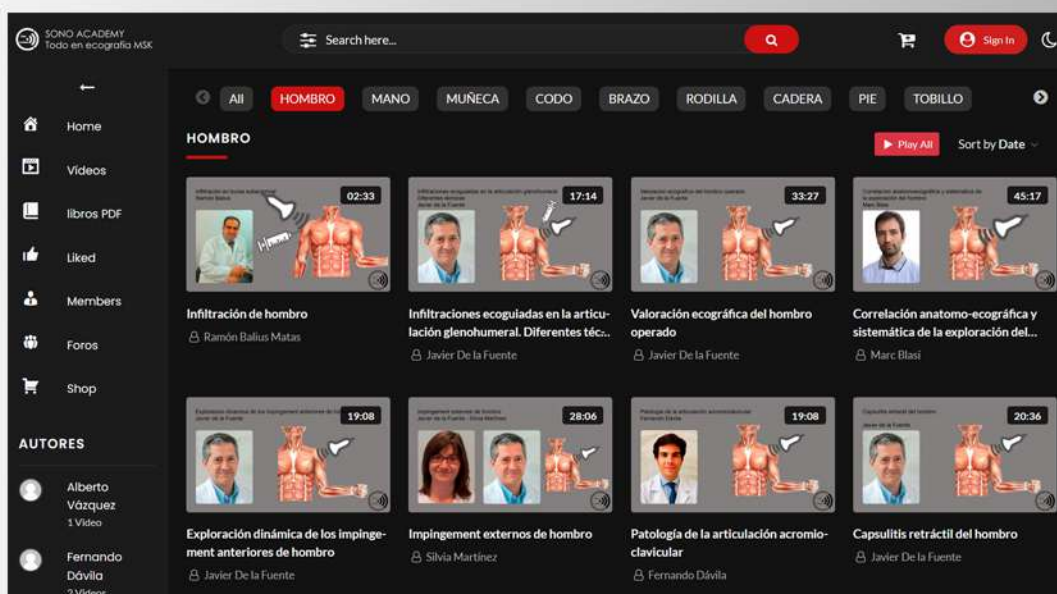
SONO ACADEMY
Todo en ecografía MSK

Search here...

Sign In

←

Home

Videos

libros PDF

Liked

Members

Foros

Shop

AUTORES

Alberto Vázquez
1 Video

Fernando Dávila
2 Videos

All HOMBRO MANO MUÑECA CODO BRAZO RODILLA CADERA PIE TOBILLO

HOMBRO

Play All Sort by Date

02:33
Infiltración de hombro
Ramón Balius Matas

17:14
Infiltraciones ecoguiadas en la articulación glenohumeral. Diferentes téc...
Javier De la Fuente

33:27
Valoración ecográfica del hombro operado
Javier De la Fuente

45:17
Correlación anatomo-ecográfica y sistemática de la exploración del...
Marc Blasi

19:08
Exploración dinámica de los impingement anteriores de hombro
Javier De la Fuente

28:06
Impingement externos de hombro
Silvia Martínez

19:08
Patología de la articulación acromio-clavicular
Fernando Dávila

20:36
Capsulitis retráctil del hombro
Javier De la Fuente